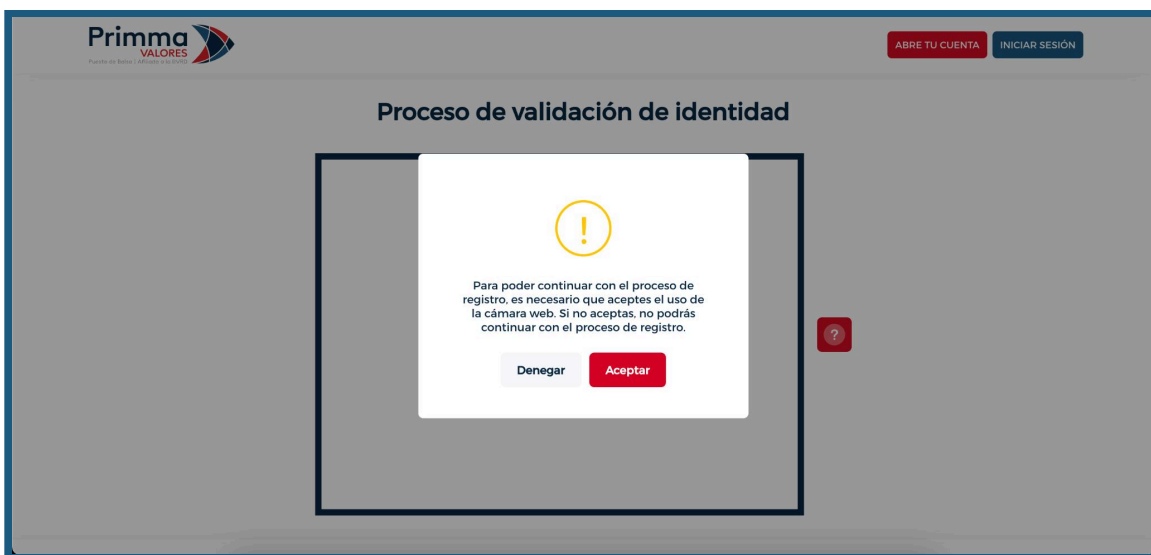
Primma VALORES
Puesto de Bolsa | Afiliado a la BVRD

ABRE TU CUENTA INICIAR SESIÓN

Proceso de validación de identidad

!

Para poder continuar con el proceso de registro, es necesario que aceptes el uso de la cámara web. Si no aceptas, no podrás continuar con el proceso de registro.

Denegar Aceptar

?